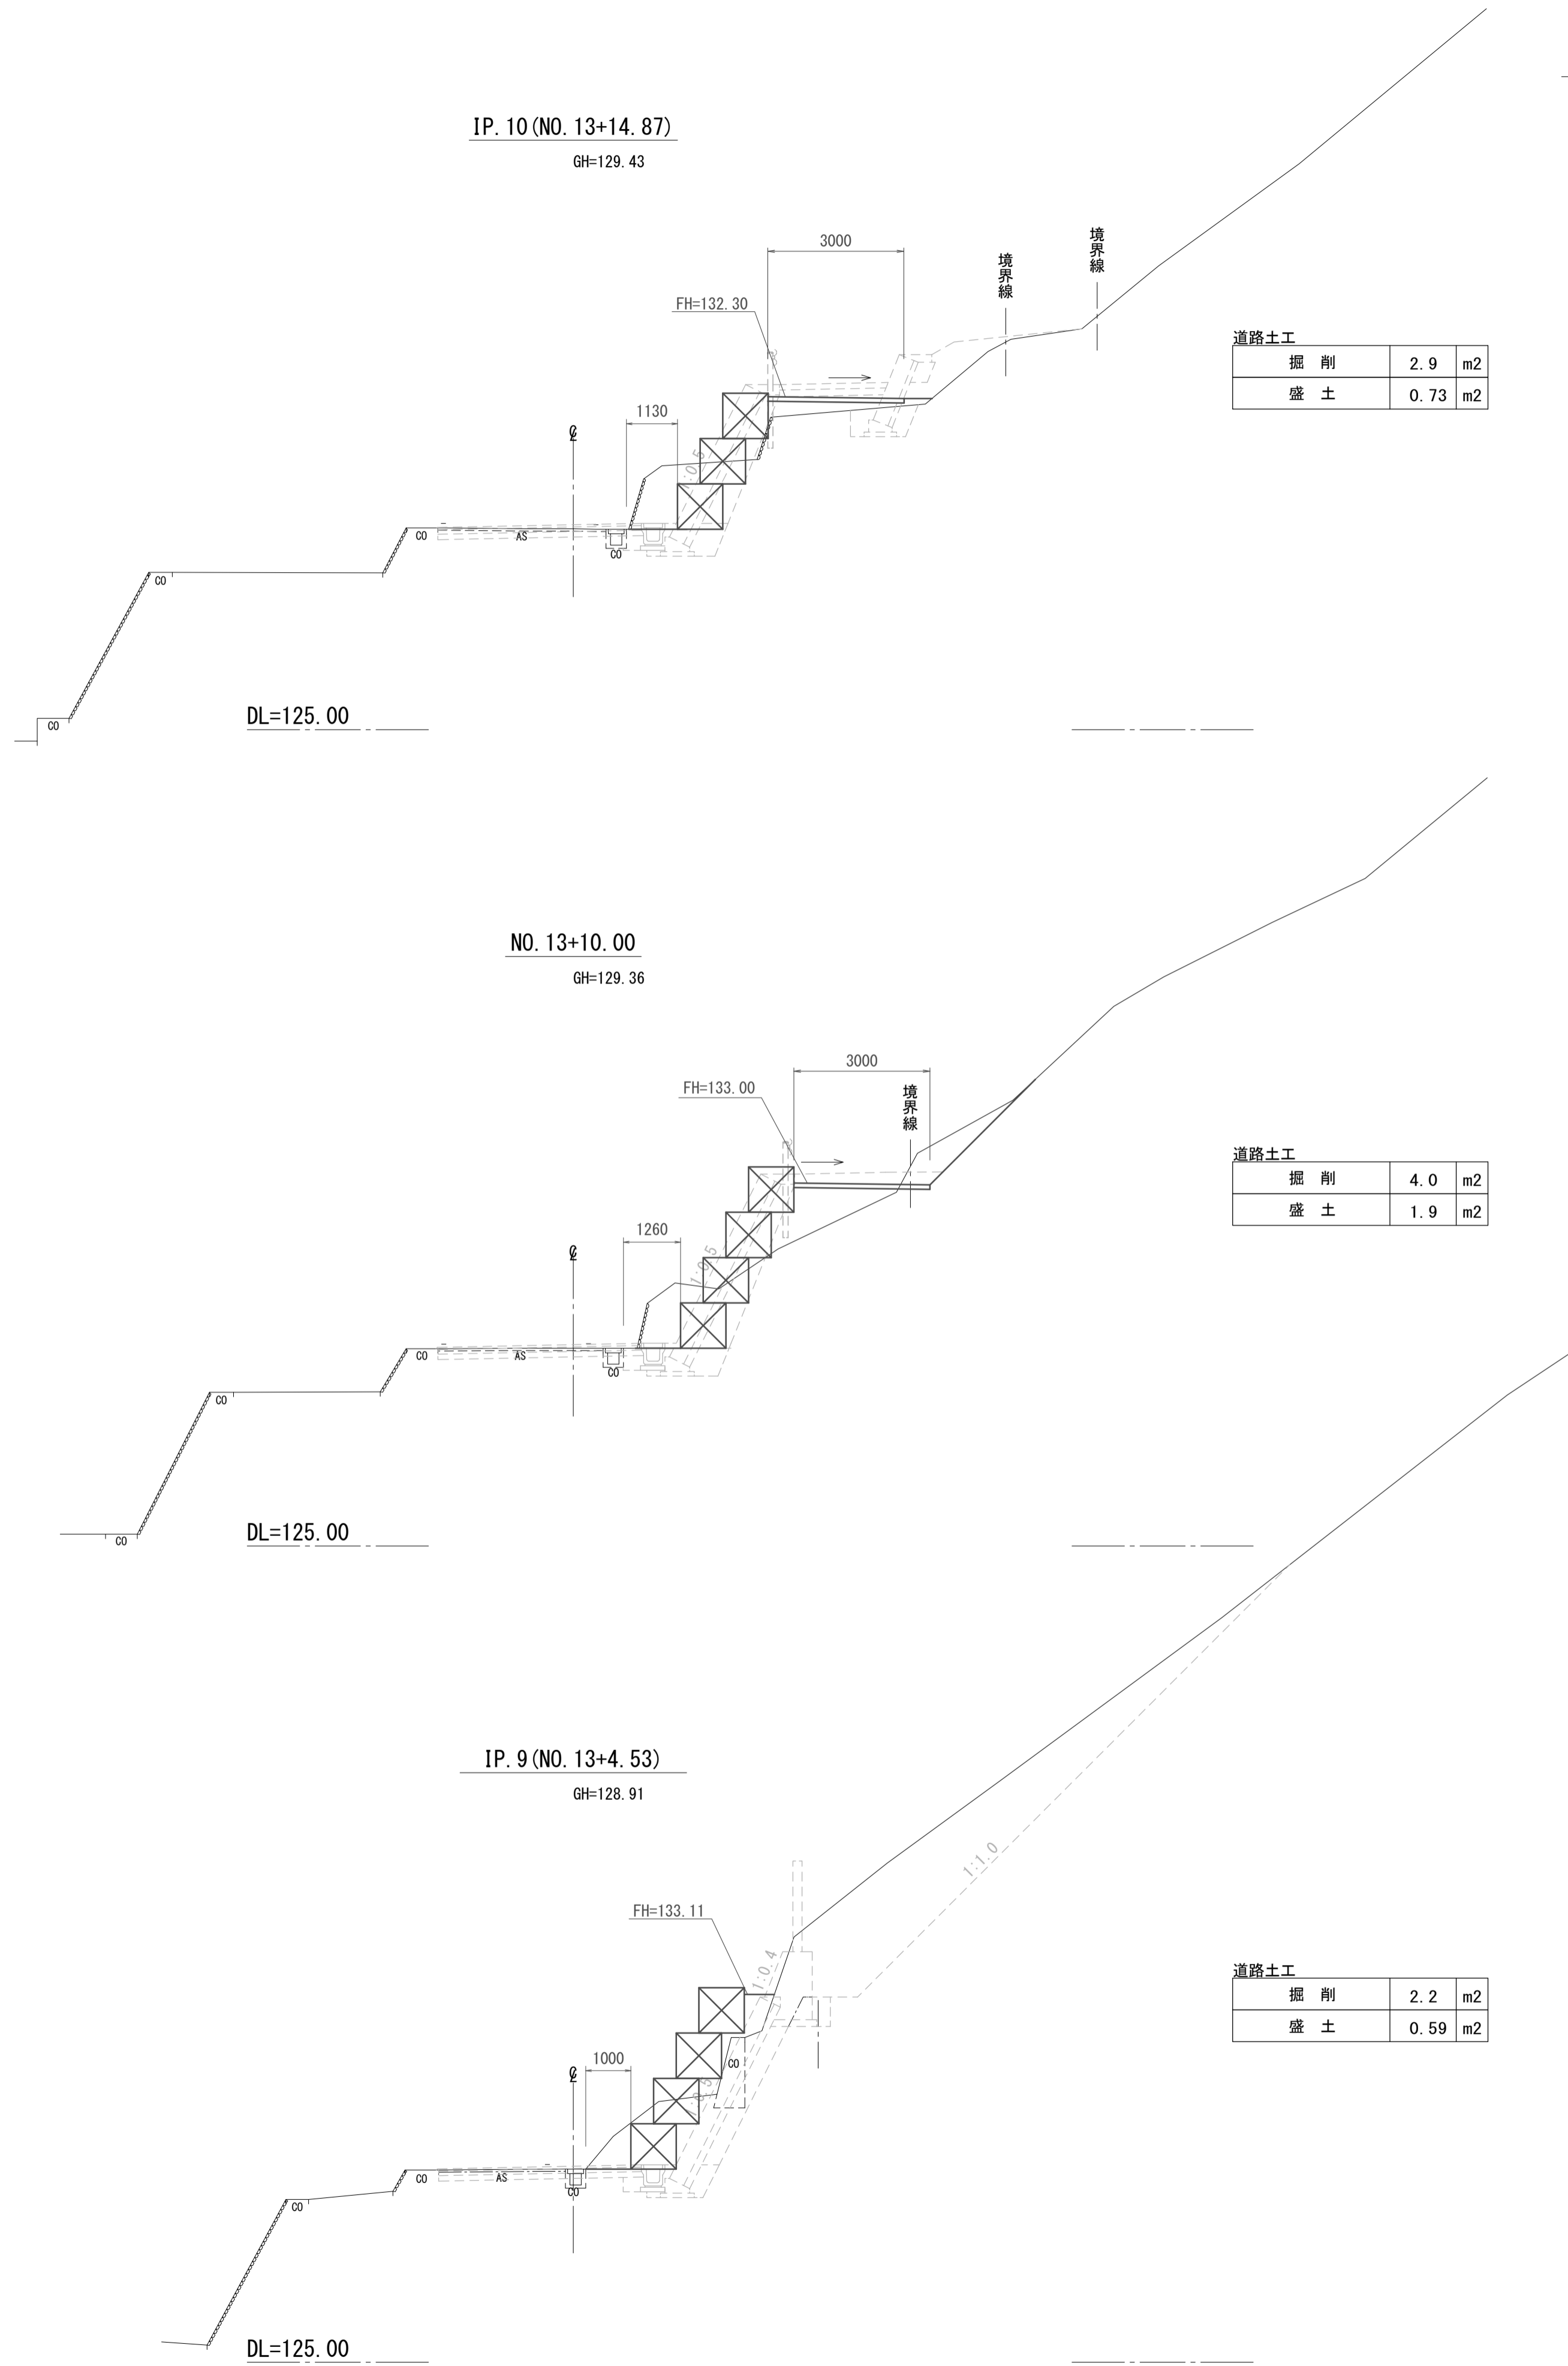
IP.10(NO.13+14.87)
GH=129.43

3000
FH=132.30
境界線
境界線
1130
℄
CO
AS
CO
CO
CO
1:0.5

道路土工

| 掘　削 | 2.9 | m2 |
|---|---|---|
| 盛　土 | 0.73 | m2 |

DL=125.00

NO.13+10.00
GH=129.36

3000
FH=133.00
境界線
1260
℄
CO
AS
CO
CO
CO
1:0.5

道路土工

| 掘　削 | 4.0 | m2 |
|---|---|---|
| 盛　土 | 1.9 | m2 |

DL=125.00

IP.9(NO.13+4.53)
GH=128.91

1:1.0
FH=133.11
1:0.4
CO
1000
℄
CO
AS
CO
CO

道路土工

| 掘　削 | 2.2 | m2 |
|---|---|---|
| 盛　土 | 0.59 | m2 |

DL=125.00